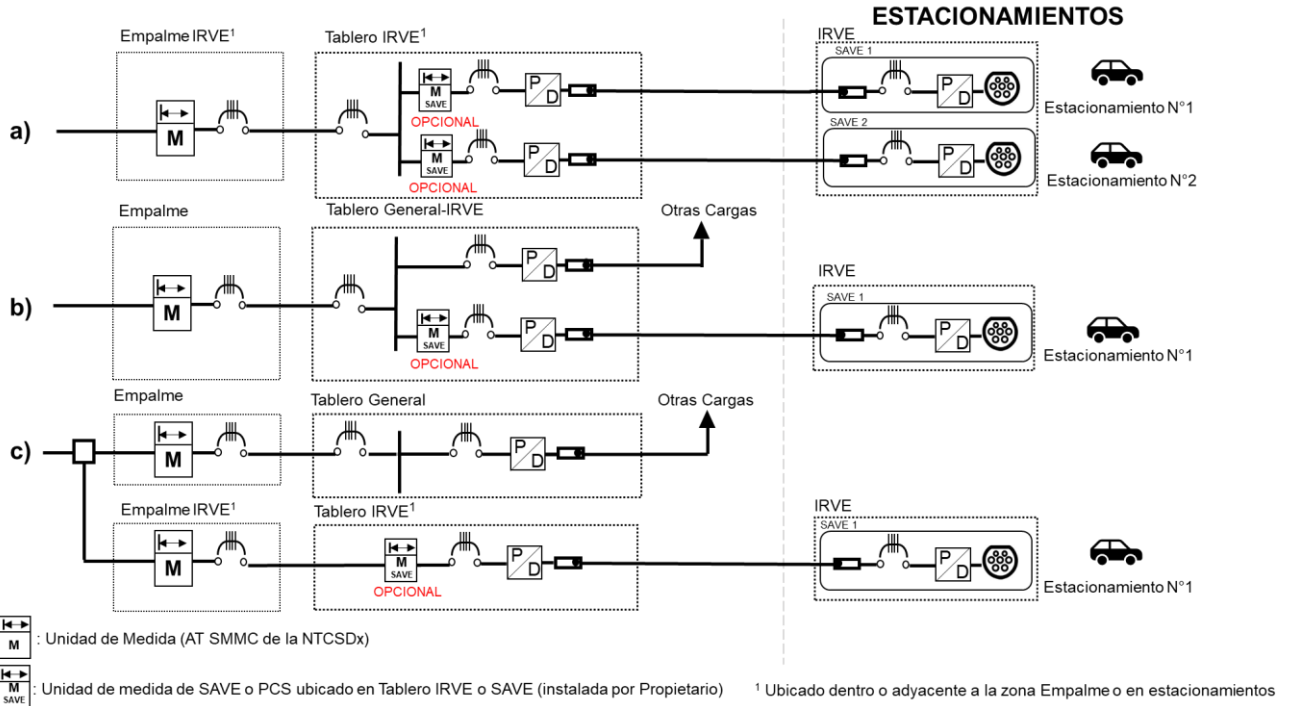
ESTACIONAMIENTOS

a)

Empalme IRVE$^1$

M

Tablero IRVE$^1$

M
SAVE
OPCIONAL

P
D

M
SAVE
OPCIONAL

P
D

IRVE
SAVE 1
P
D
Estacionamiento N°1

SAVE 2
P
D
Estacionamiento N°2

b)

Empalme

M

Tablero General-IRVE

P
D

Otras Cargas

M
SAVE
OPCIONAL

P
D

IRVE
SAVE 1
P
D
Estacionamiento N°1

c)

Empalme

M

Tablero General

P
D

Otras Cargas

Empalme IRVE$^1$

M

Tablero IRVE$^1$

M
SAVE
OPCIONAL

P
D

IRVE
SAVE 1
P
D
Estacionamiento N°1

M : Unidad de Medida (AT SMMC de la NTCSDx)

M
SAVE : Unidad de medida de SAVE o PCS ubicado en Tablero IRVE o SAVE (instalada por Propietario)

$^1$ Ubicado dentro o adyacente a la zona Empalme o en estacionamientos